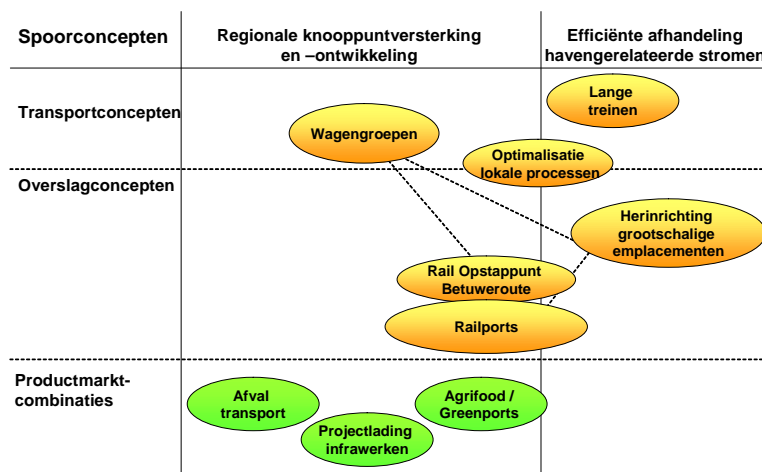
Spoorconcepten

Regionale knooppuntversterking en –ontwikkeling

Efficiënte afhandeling havengerelateerde stromen

Transportconcepten

Lange treinen

Wagengroepen

Optimalisatie lokale processen

Overslagconcepten

Herinrichting grootschalige emplacementen

Rail Opstappunt Betuweroute

Railports

Productmarkt-combinaties

Afval transport

Agrifood / Greenports

Projectlading infrawerken